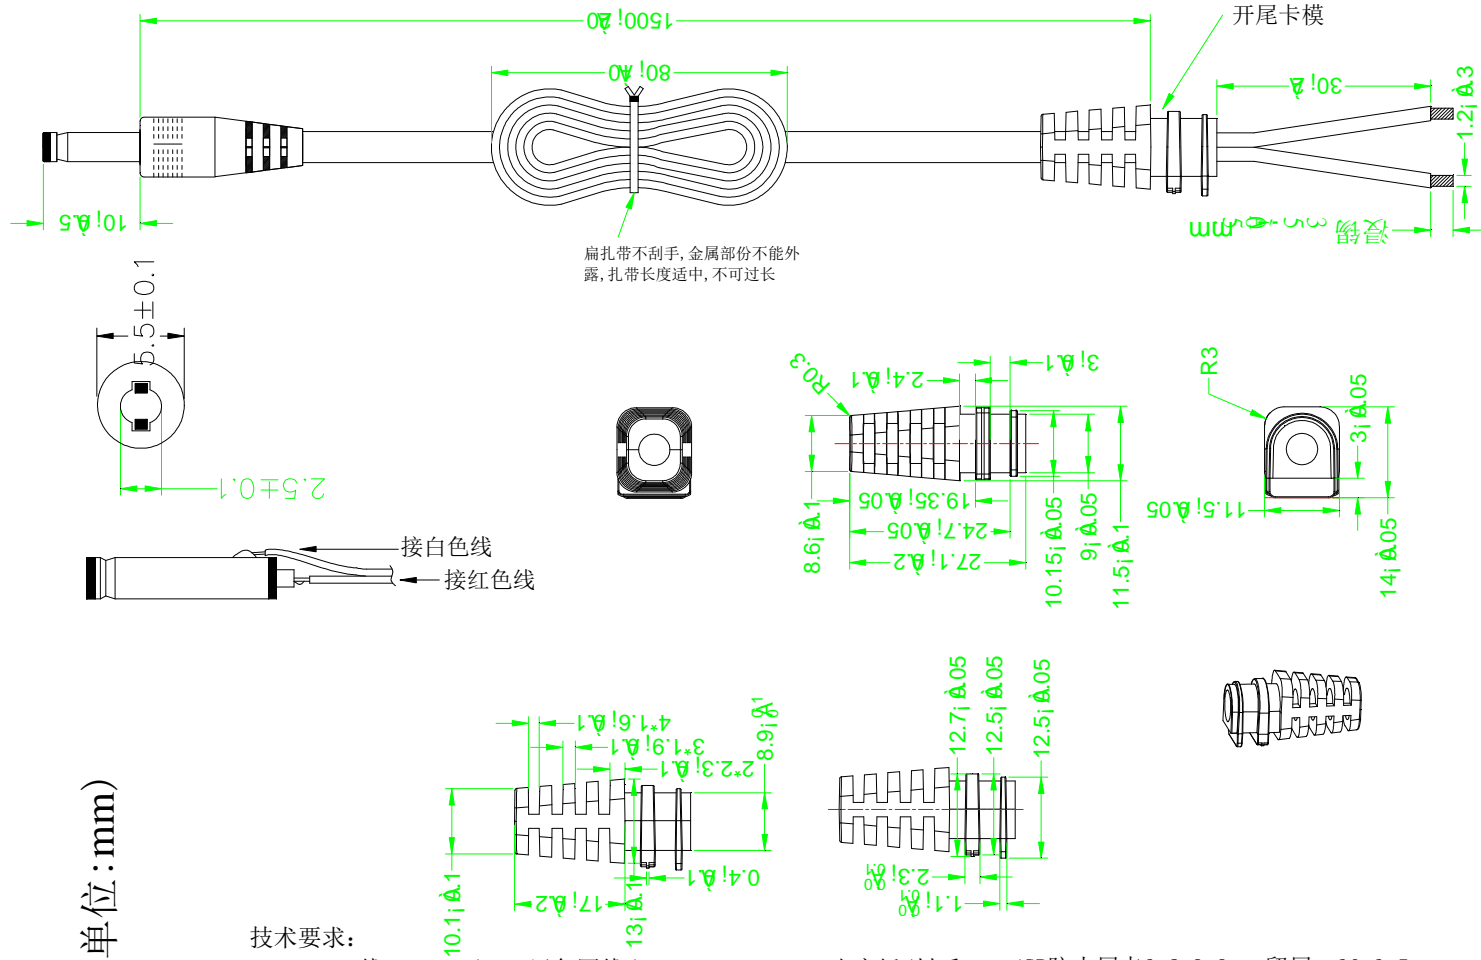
1500¡À20
开尾卡模
80¡À10
30¡À2
1.2¡À0.3
10¡À0.5
3~5mm 浸锡
扁扎带不刮手, 金属部份不能外露, 扎带长度适中, 不可过长
5.5±0.1
2.5±0.1
R0.3
2.4¡À0.1
3¡À0.1
R3
3¡À0.05
8.6¡À0.1
19.35¡À0.05
24.7¡À0.05
27.1¡À0.2
10.15¡À0.05
9¡À0.05
11.5¡À0.1
11.5¡À0.05
14¡À0.05
接白色线
接红色线
4*1.6¡À0.1
3*1.9¡À0.1
2*2.3¡À0.1
8.9¡À0.1
10.1¡À0.1
17¡À0.2
13¡À0.1
0.4¡À0.1
12.7¡À0.05
12.5¡À0.05
12.5¡À0.05
2.3¡À0.1
1.1¡À0.1
单位:mm)
技术要求: